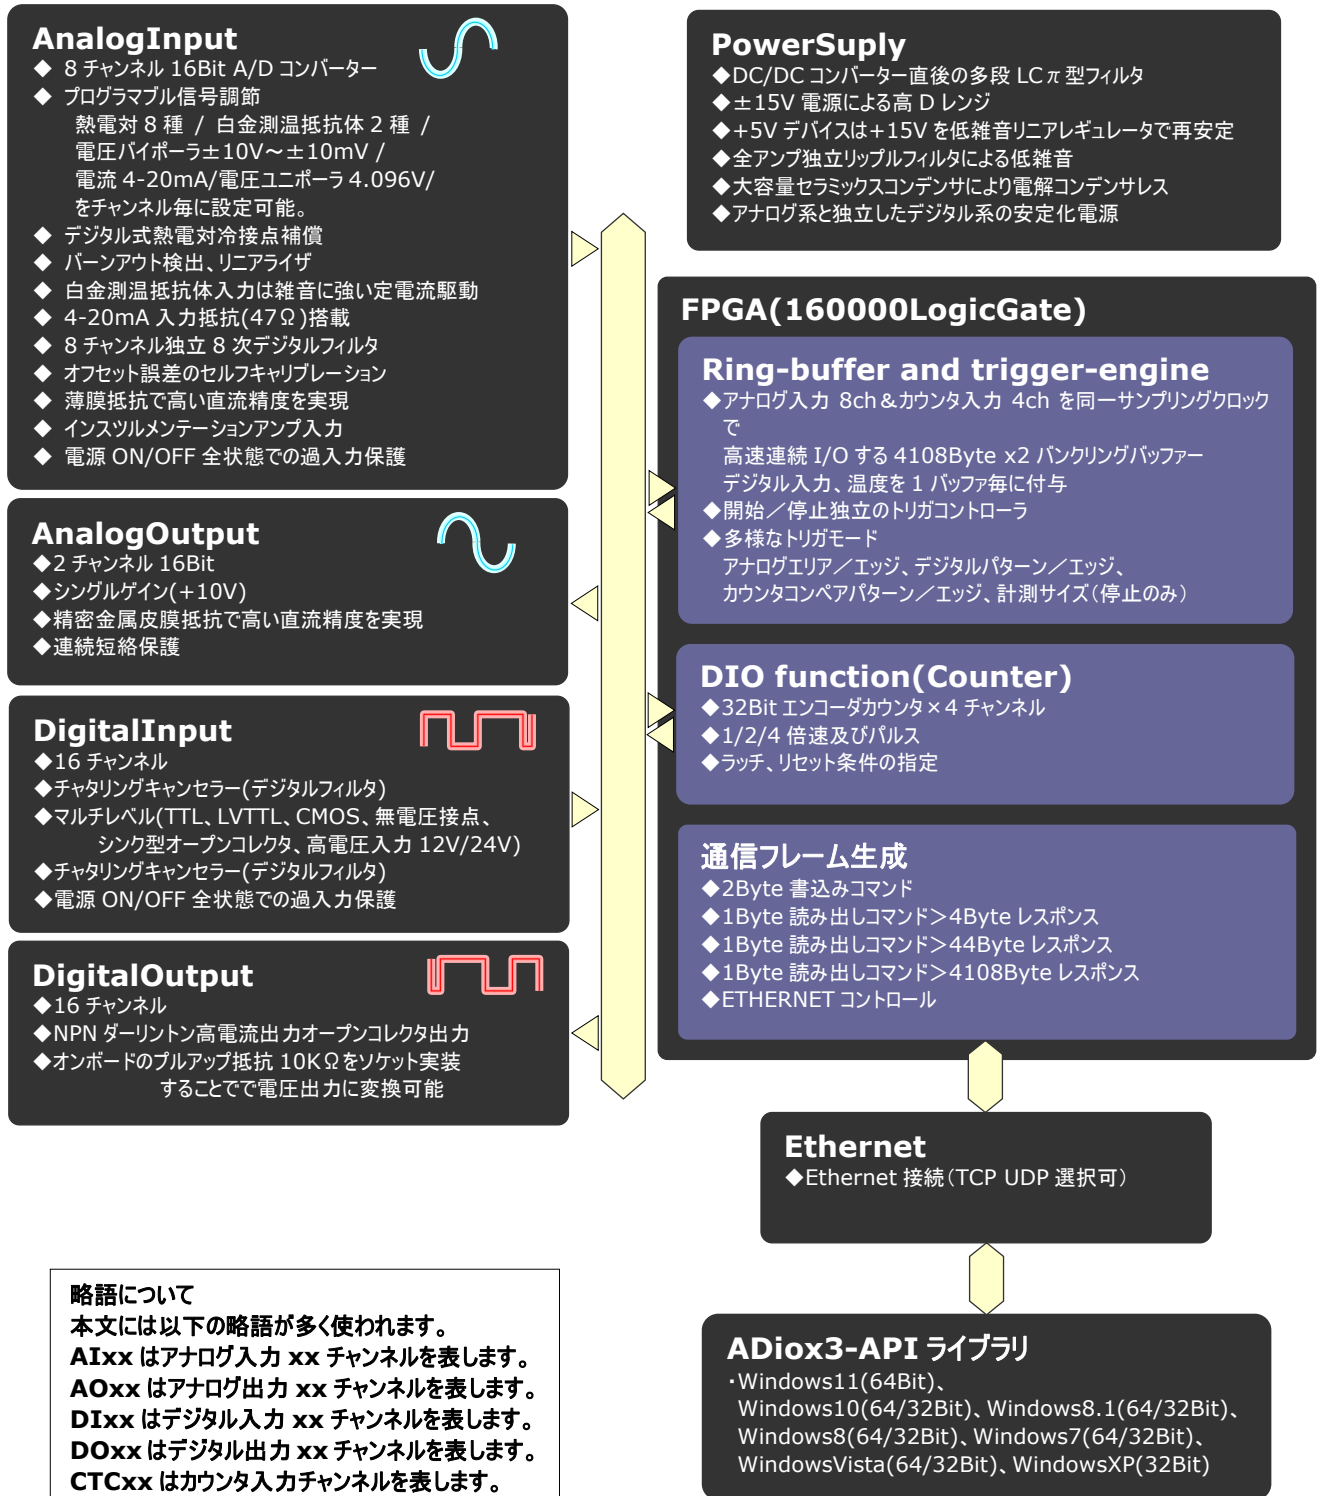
AnalogInput
◆ 8 チャンネル 16Bit A/D コンバーター
◆ プログラマブル信号調節
熱電対 8 種 / 白金測温抵抗体 2 種 /
電圧バイポーラ±10V～±10mV /
電流 4-20mA/電圧ユニポーラ 4.096V/
をチャンネル毎に設定可能。
◆ デジタル式熱電対冷接点補償
◆ バーンアウト検出、リニアライザ
◆ 白金測温抵抗体入力は雑音に強い定電流駆動
◆ 4-20mA 入力抵抗(47Ω)搭載
◆ 8 チャンネル独立 8 次デジタルフィルタ
◆ オフセット誤差のセルフキャリブレーション
◆ 薄膜抵抗で高い直流精度を実現
◆ インスツルメンテーションアンプ入力
◆ 電源 ON/OFF 全状態での過入力保護

AnalogOutput
◆2 チャンネル 16Bit
◆シングルゲイン(+10V)
◆精密金属皮膜抵抗で高い直流精度を実現
◆連続短絡保護

DigitalInput
◆16 チャンネル
◆チャタリングキャンセラー(デジタルフィルタ)
◆マルチレベル(TTL、LVTTL、CMOS、無電圧接点、
シンク型オープンコレクタ、高電圧入力 12V/24V)
◆チャタリングキャンセラー(デジタルフィルタ)
◆電源 ON/OFF 全状態での過入力保護

DigitalOutput
◆16 チャンネル
◆NPN ダーリントン高電流出力オープンコレクタ出力
◆オンボードのプルアップ抵抗 10KΩをソケット実装
することでで電圧出力に変換可能

PowerSuply
◆DC/DC コンバーター直後の多段 LCπ 型フィルタ
◆±15V 電源による高 D レンジ
◆+5V デバイスは+15V を低雑音リニアレギュレータで再安定
◆全アンプ独立リップルフィルタによる低雑音
◆大容量セラミックスコンデンサにより電解コンデンサレス
◆アナログ系と独立したデジタル系の安定化電源

FPGA(160000LogicGate)

Ring-buffer and trigger-engine
◆アナログ入力 8ch＆カウンタ入力 4ch を同一サンプリングクロックで
高速連続 I/O する 4108Byte x2 バンクリングバッファー
デジタル入力、温度を 1 バッファ毎に付与
◆開始／停止独立のトリガコントローラ
◆多様なトリガモード
アナログエリア／エッジ、デジタルパターン／エッジ、
カウンタコンペアパターン／エッジ、計測サイズ(停止のみ)

DIO function(Counter)
◆32Bit エンコーダカウンタ×4 チャンネル
◆1/2/4 倍速及びパルス
◆ラッチ、リセット条件の指定

通信フレーム生成
◆2Byte 書込みコマンド
◆1Byte 読み出しコマンド＞4Byte レスポンス
◆1Byte 読み出しコマンド＞44Byte レスポンス
◆1Byte 読み出しコマンド＞4108Byte レスポンス
◆ETHERNET コントロール

Ethernet
◆Ethernet 接続(TCP UDP 選択可)

略語について
本文には以下の略語が多く使われます。
AIxx はアナログ入力 xx チャンネルを表します。
AOxx はアナログ出力 xx チャンネルを表します。
DIxx はデジタル入力 xx チャンネルを表します。
DOxx はデジタル出力 xx チャンネルを表します。
CTCxx はカウンタ入力チャンネルを表します。

ADiox3-API ライブラリ
・Windows11(64Bit)、
Windows10(64/32Bit)、Windows8.1(64/32Bit)、
Windows8(64/32Bit)、Windows7(64/32Bit)、
WindowsVista(64/32Bit)、WindowsXP(32Bit)